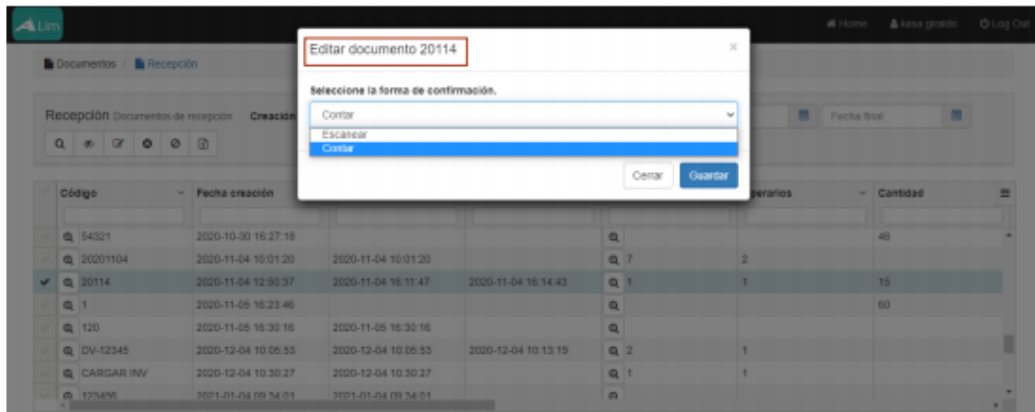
Lim

Home luisa giraldo Log Out

Documentos / Recepción

Recepción Documentos de recepción Creación

Fecha final

Editar documento 20114

×

Seleccione la forma de confirmación.

Contar

Escanear
Contar

Cerrar Guardar

| | Código | Fecha creación | | | | perarios | Cantidad |
|---|---|---|---|---|---|---|---|
| | 54321 | 2020-10-30 16:27:18 | | | | | 48 |
| | 20201104 | 2020-11-04 10:01:20 | 2020-11-04 10:01:20 | | 7 | 2 | |
| ✓ | 20114 | 2020-11-04 12:50:37 | 2020-11-04 16:11:47 | 2020-11-04 16:14:43 | 1 | 1 | 15 |
| | 1 | 2020-11-05 16:23:46 | | | | | 60 |
| | 120 | 2020-11-05 16:30:16 | 2020-11-05 16:30:16 | | | | |
| | DV-12345 | 2020-12-04 10:05:53 | 2020-12-04 10:05:53 | 2020-12-04 10:13:19 | 2 | 1 | |
| | CARGAR INV | 2020-12-04 10:30:27 | 2020-12-04 10:30:27 | | 1 | 1 | |
| | 123456 | 2021-01-04 09:34:01 | 2021-01-04 09:34:01 | | | | |